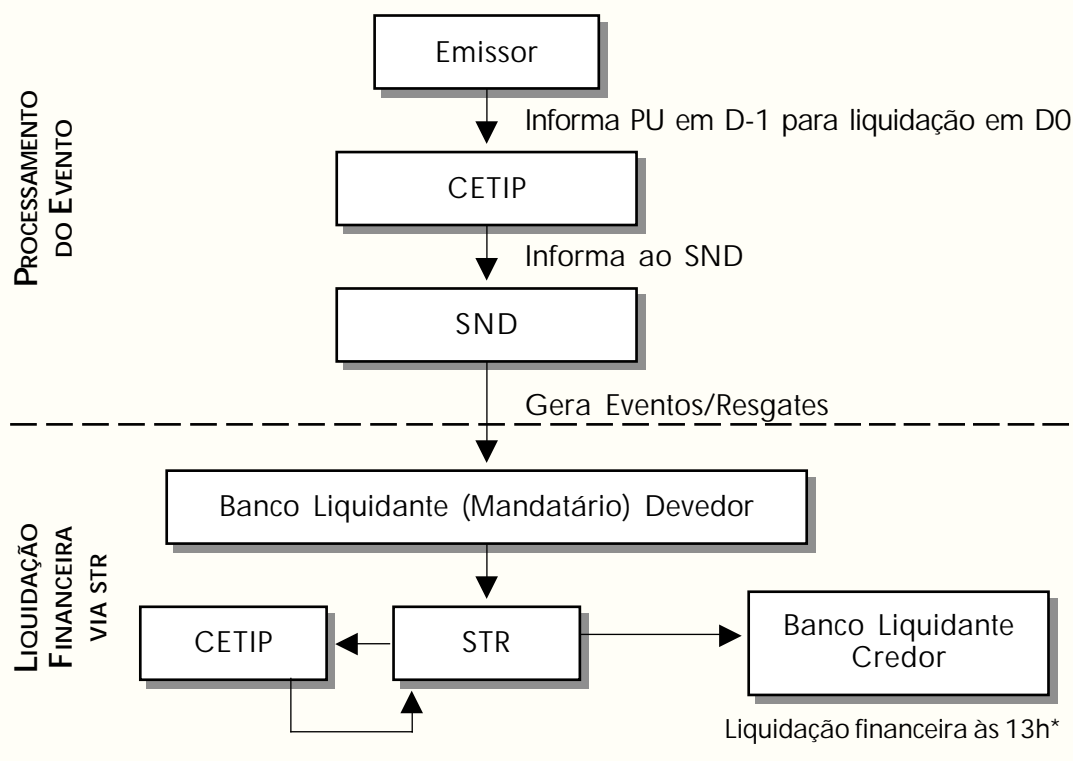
PROCESSAMENTO DO EVENTO

Emissor

Informa PU em D-1 para liquidação em D0

CETIP

Informa ao SND

SND

Gera Eventos/Resgates

LIQUIDAÇÃO FINANCEIRA VIA STR

Banco Liquidante (Mandatário) Devedor

CETIP

STR

Banco Liquidante Credor

Liquidação financeira às 13h*